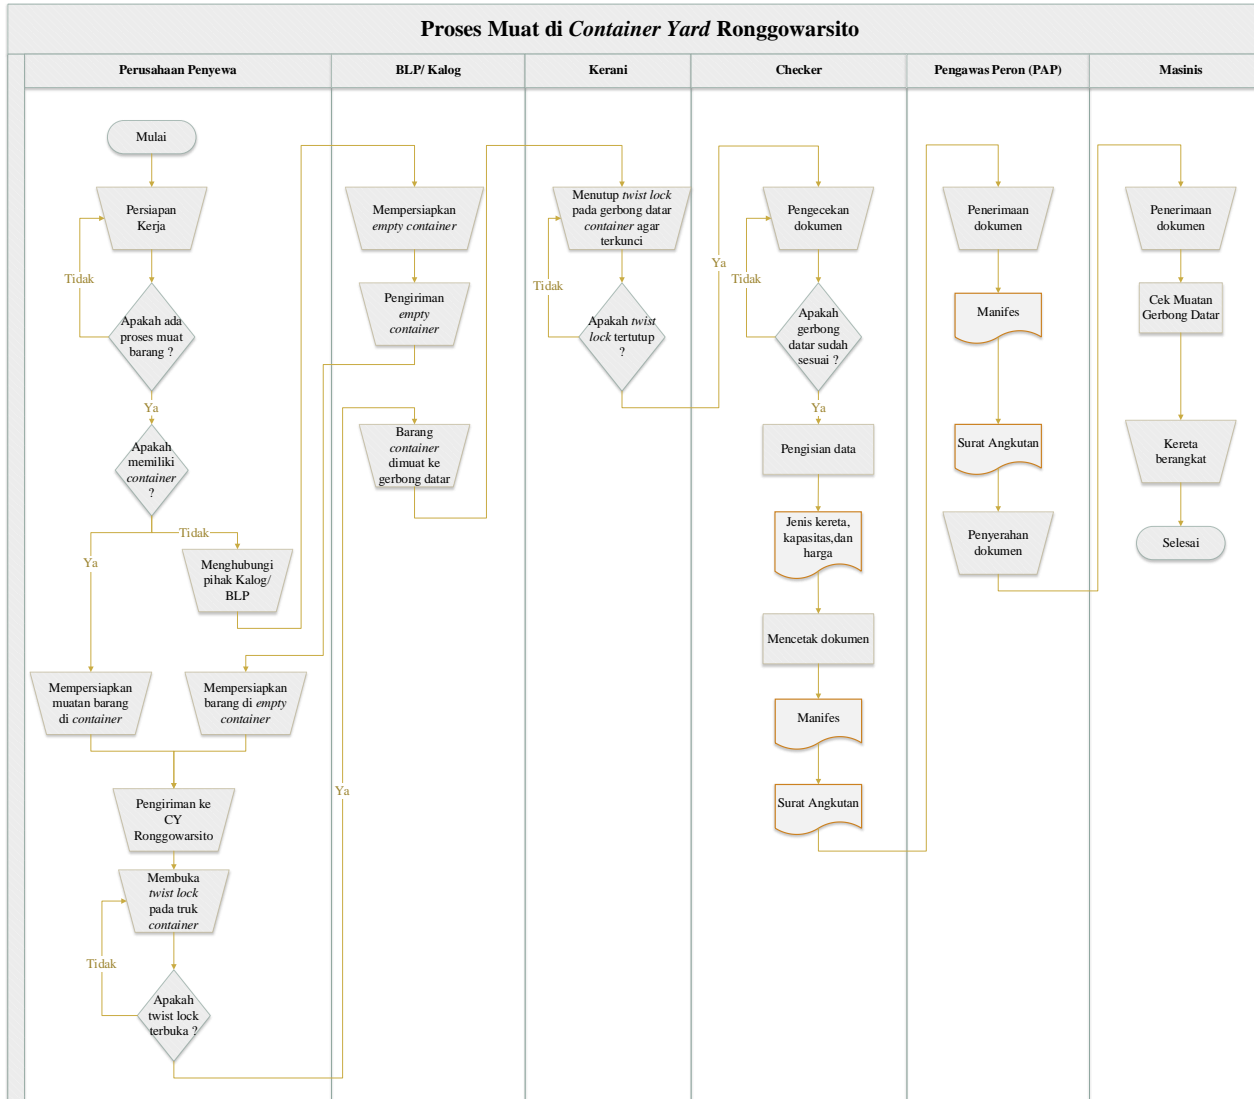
Proses Muat di Container Yard Ronggowarsito

| Perusahaan Penyewa | BLP/ Kalog | Kerani | Checker | Pengawas Peron (PAP) | Masinis |
|---|---|---|---|---|---|

Mulai

Persiapan Kerja

Tidak

Apakah ada proses muat barang ?

Ya

Apakah memiliki container ?

Tidak

Ya

Menghubungi pihak Kalog/ BLP

Mempersiapkan muatan barang di container

Mempersiapkan barang di empty container

Pengiriman ke CY Ronggowarsito

Membuka twist lock pada truk container

Tidak

Apakah twist lock terbuka ?

Mempersiapkan empty container

Pengiriman empty container

Barang container dimuat ke gerbong datar

Ya

Menutup twist lock pada gerbong datar container agar terkunci

Tidak

Apakah twist lock tertutup ?

Ya

Pengecekan dokumen

Tidak

Apakah gerbong datar sudah sesuai ?

Ya

Pengisian data

Jenis kereta, kapasitas,dan harga

Mencetak dokumen

Manifes

Surat Angkutan

Penerimaan dokumen

Manifes

Surat Angkutan

Penyerahan dokumen

Penerimaan dokumen

Cek Muatan Gerbong Datar

Kereta berangkat

Selesai